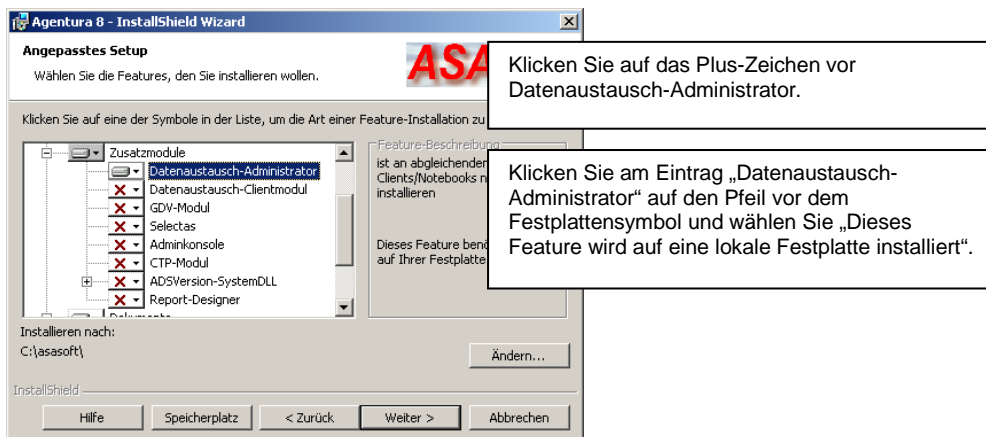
Agentura 8 - InstallShield Wizard

Angepasstes Setup

Wählen Sie die Features, den Sie installieren wollen.

ASA

Klicken Sie auf das Plus-Zeichen vor Datenaustausch-Administrator.

Klicken Sie auf eine der Symbole in der Liste, um die Art einer Feature-Installation zu

Zusatzmodule
Datenaustausch-Administrator
Datenaustausch-Clientmodul
GDV-Modul
Selectas
Adminkonsole
CTP-Modul
ADSVersion-SystemDLL
Report-Designer

Feature-Beschreibung

ist an abgleichenden Clients/Notebooks n installieren

Dieses Feature benö auf Ihrer Festplatte

Klicken Sie am Eintrag „Datenaustausch-Administrator" auf den Pfeil vor dem Festplattensymbol und wählen Sie „Dieses Feature wird auf eine lokale Festplatte installiert".

Installieren nach:
C:\asasoft\

Ändern...

InstallShield

Hilfe
Speicherplatz
< Zurück
Weiter >
Abbrechen